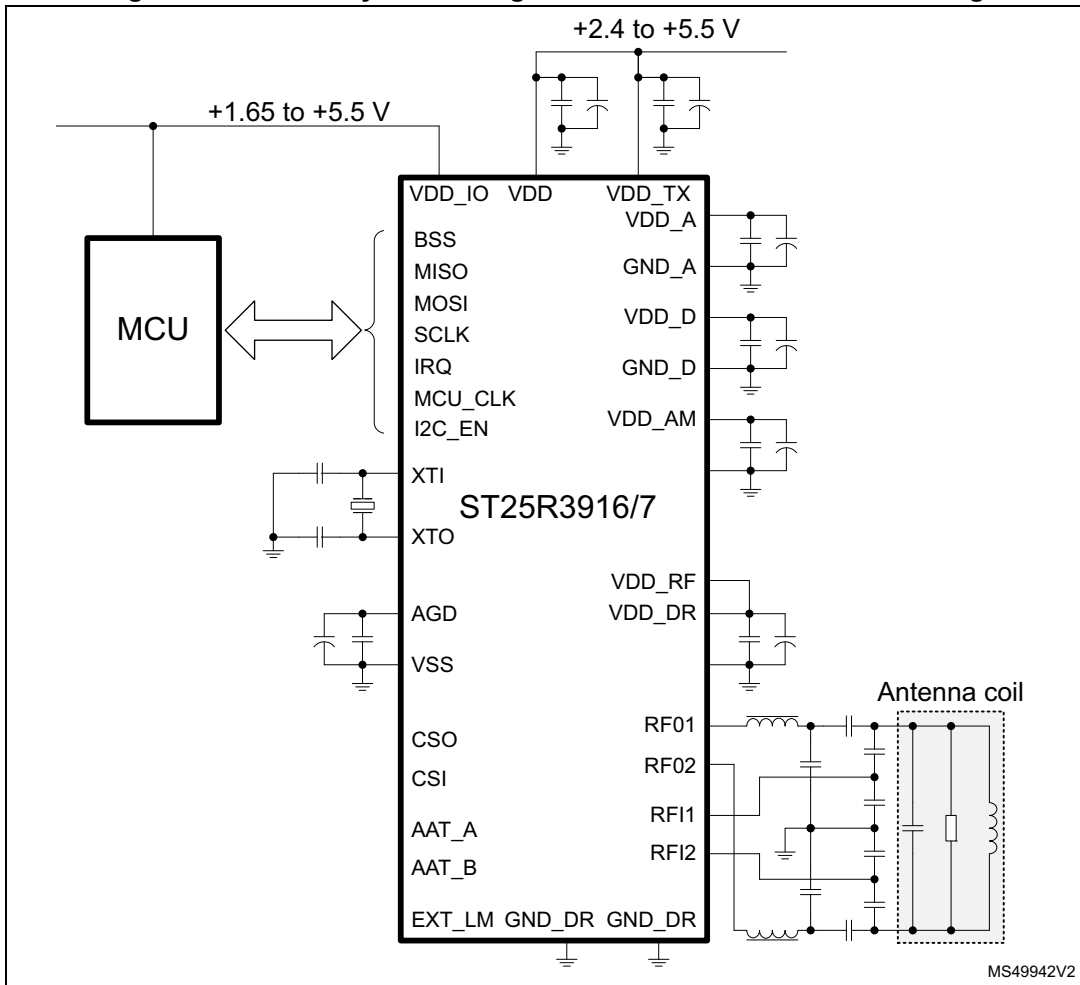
+2.4 to +5.5 V

+1.65 to +5.5 V

VDD_IO VDD VDD_TX

VDD_A

BSS

MISO

GND_A

MOSI

VDD_D

MCU

SCLK

IRQ

GND_D

MCU_CLK

VDD_AM

I2C_EN

XTI

ST25R3916/7

XTO

VDD_RF

VDD_DR

AGD

VSS

Antenna coil

RF01

CSO

RF02

CSI

RFI1

AAT_A

RFI2

AAT_B

EXT_LM GND_DR GND_DR

MS49942V2